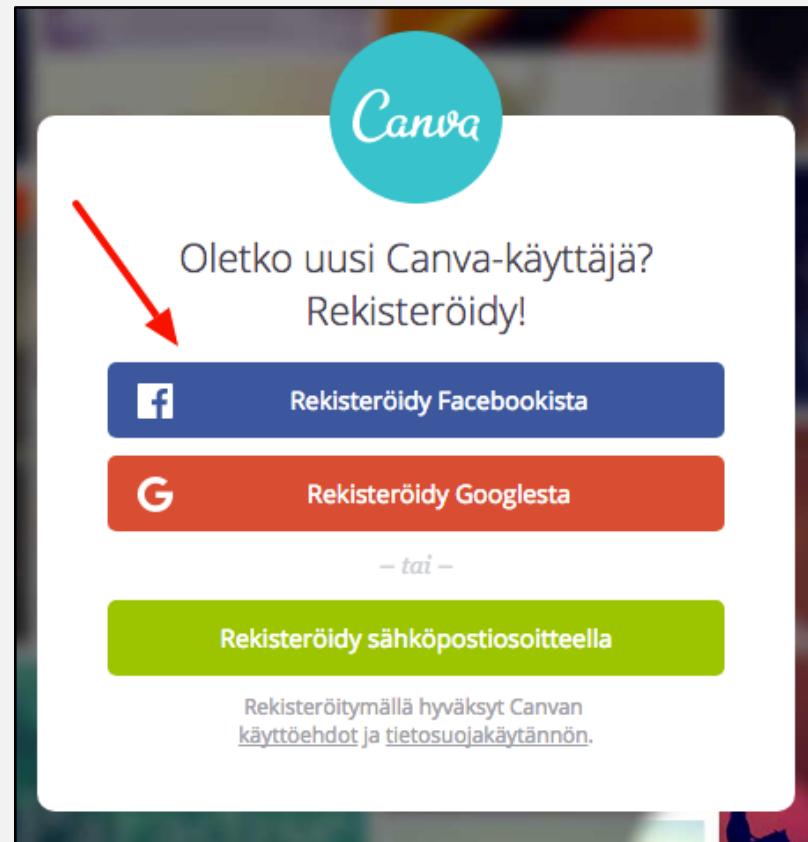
Canva

Oletko uusi Canva-käyttäjä? Rekisteröidy!

Rekisteröidy Facebookista

Rekisteröidy Googlesta

– tai –

Rekisteröidy sähköpostiosoitteella

Rekisteröitymällä hyväksyt Canvan käyttöehdot ja tietosuojakäytännön.